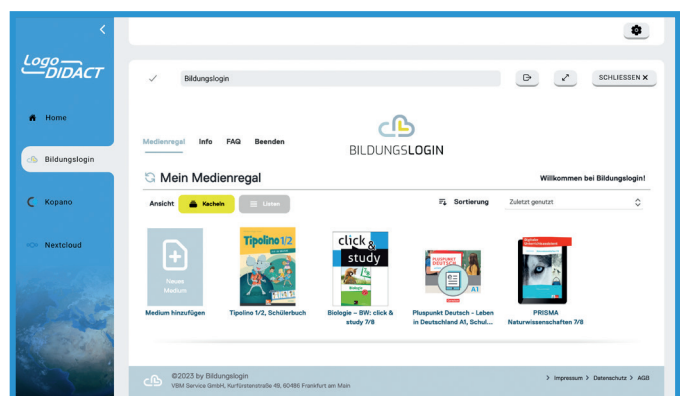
<

Logo DIDACT

Home

Bildungslogin

Kopano

Nextcloud

Bildungslogin

SCHLIESSEN ×

Medienregal Info FAQ Beenden

BILDUNGSLOGIN

Mein Medienregal

Willkommen bei Bildungslogin!

Ansicht Kacheln Listen

Sortierung Zuletzt genutzt

Neues Medium

Medium hinzufügen

Tipolino 1/2

Tipolino 1/2, Schülerbuch

click & study

Biologie – BW: click & study 7/8

PLUSPUNKT DEUTSCH A1

Pluspunkt Deutsch - Leben in Deutschland A1, Schul...

PRISMA Naturwissenschaften 7/8

©2023 by Bildungslogin
VBM Service GmbH, Kurfürstenstraße 49, 60486 Frankfurt am Main

> Impressum > Datenschutz > AGB